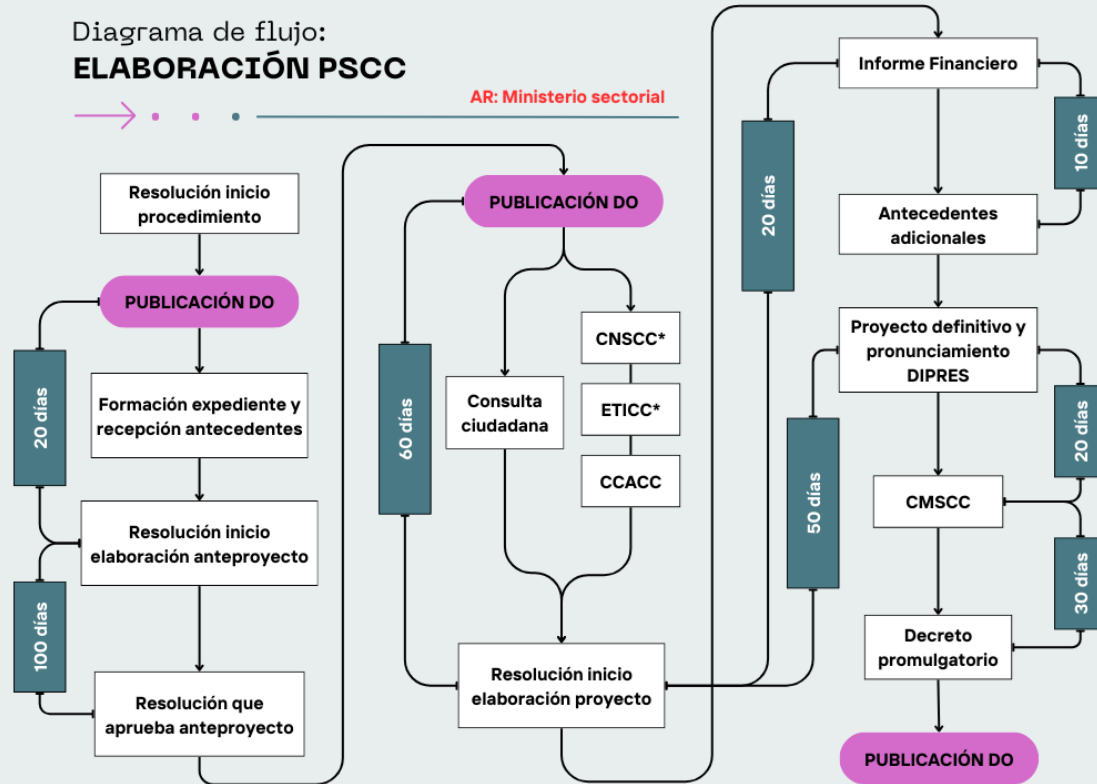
Diagrama de flujo:
ELABORACIÓN PSCC

AR: Ministerio sectorial

Resolución inicio procedimiento

PUBLICACIÓN DO

20 días

Formación expediente y recepción antecedentes

Resolución inicio elaboración anteproyecto

100 días

Resolución que aprueba anteproyecto

PUBLICACIÓN DO

60 días

Consulta ciudadana

CNSCC*

ETICC*

CCACC

Resolución inicio elaboración proyecto

20 días

50 días

Informe Financiero

10 días

Antecedentes adicionales

Proyecto definitivo y pronunciamiento DIPRES

20 días

CMSCC

30 días

Decreto promulgatorio

PUBLICACIÓN DO